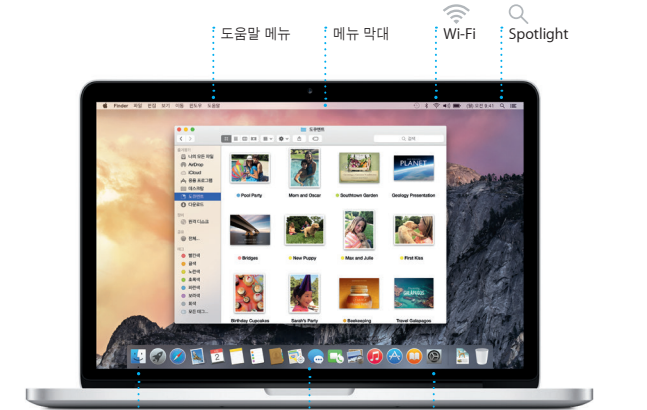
도움말 메뉴

메뉴 막대

Wi-Fi

Spotlight

Finder 파일 편집 보기 이동 윈도우 도움말

도큐멘트

나의 모든 파일
AirDrop
iCloud
응용 프로그램
데스크탑
도큐멘트
다운로드

Pool Party
Mom and Oscar
Southtown Garden
Geology Presentation
Bridges
New Puppy
Max and Julie
First Kiss
Birthday Cupcakes
Sarah's Party
Beekeeping
Travel Galapagos